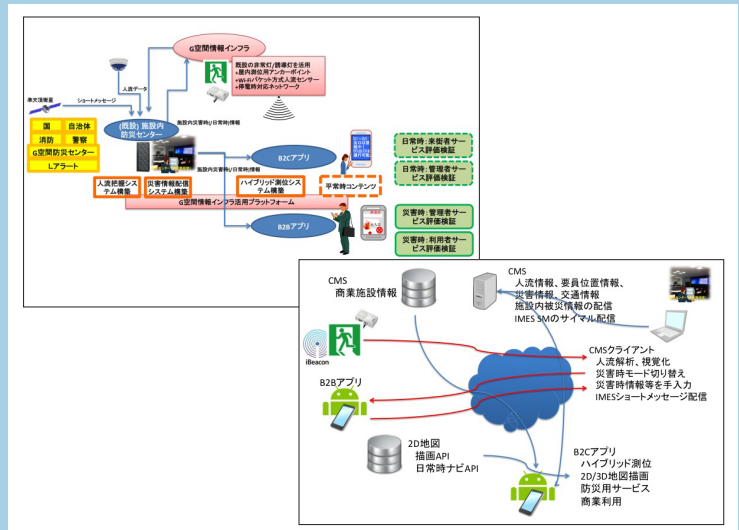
G空間情報インフラ

既設の非常灯/誘導灯を活用
+屋内測位用アンカーポイント
+Wi-Fiパケット方式人流センサー
+停電時対応ネットワーク

準天頂衛星
ショートメッセージ
人流データ

国
自治体
消防
警察
G空間防災センター
Lアラート

(既設) 施設内防災センター

施設内災害時/日常時情報

B2Cアプリ

施設内災害時/日常時情報

日常時:来街者サービス評価検証

日常時:管理者サービス評価検証

人流把握システム構築
災害情報配信システム構築
ハイブリッド測位システム構築
平常時コンテンツ

G空間情報インフラ活用プラットフォーム

B2Bアプリ

災害時:管理者サービス評価検証

災害時:利用者サービス評価検証

CMS
商業施設情報

CMS
人流情報、要員位置情報、
災害情報、交通情報
施設内被災情報の配信
IMES SMのサイマル配信

iBeacon

CMSクライアント
人流解析、視覚化
災害時モード切り替え
災害時情報等を手入力
IMESショートメッセージ配信

B2Bアプリ

2D地図
描画API
日常時ナビAPI

B2Cアプリ
ハイブリッド測位
2D/3D地図描画
防災用サービス
商業利用